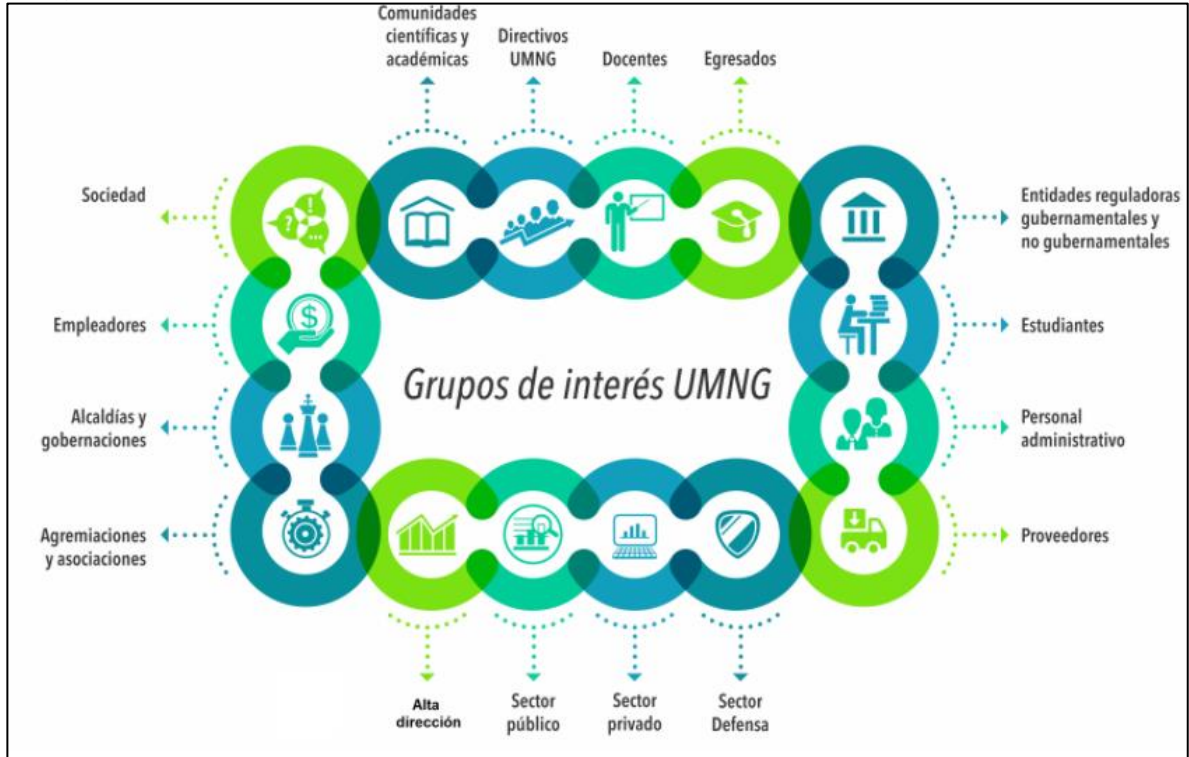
Comunidades científicas y académicas

Directivos UMNG

Docentes

Egresados

Sociedad

Entidades reguladoras gubernamentales y no gubernamentales

Empleadores

Estudiantes

Grupos de interés UMNG

Alcaldías y gobernaciones

Personal administrativo

Agremiaciones y asociaciones

Proveedores

Alta dirección

Sector público

Sector privado

Sector Defensa